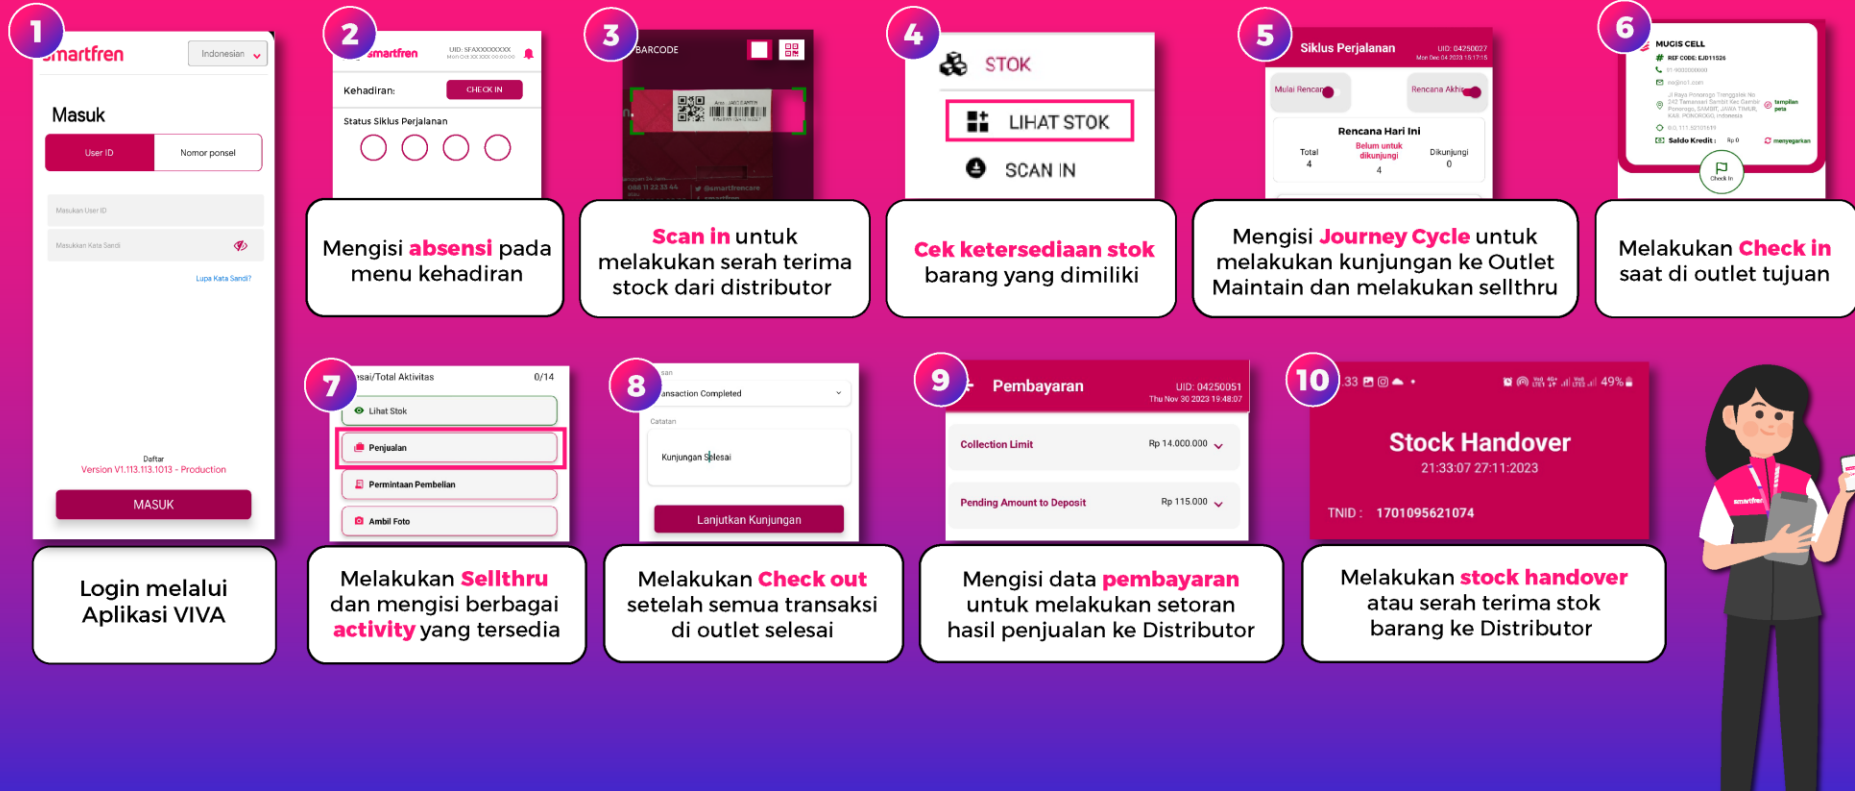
1

smartfren

Indonesian

Masuk

User ID

Nomor ponsel

Masukan User ID

Masukan Kata Sandi

Lupa Kata Sandi?

Daftar

Version V1.113.113.1013 - Production

MASUK

Login melalui Aplikasi VIVA

2

smartfren

UID: SFAXXXXXXXX

Kehadiran:

CHECK IN

Status Siklus Perjalanan

Mengisi absensi pada menu kehadiran

3

BARCODE

Scan in untuk melakukan serah terima stock dari distributor

4

STOK

LIHAT STOK

SCAN IN

Cek ketersediaan stok barang yang dimiliki

5

Siklus Perjalanan

UID: 04250027

Mulai Rencana

Rencana Akhir

Rencana Hari Ini

Total 4

Belum untuk dikunjungi 4

Dikunjungi 0

Mengisi Journey Cycle untuk melakukan kunjungan ke Outlet Maintain dan melakukan sellthru

6

MUGIS CELL

REF CODE: EJ011526

Saldo Kredit

Check In

Melakukan Check in saat di outlet tujuan

7

sai/Total Aktivitas

0/14

Lihat Stok

Penjualan

Permintaan Pembelian

Ambil Foto

Melakukan Sellthru dan mengisi berbagai activity yang tersedia

8

ansaction Completed

Catatan

Kunjungan Selesai

Lanjutkan Kunjungan

Melakukan Check out setelah semua transaksi di outlet selesai

9

Pembayaran

UID: 04250051

Thu Nov 30 2023 19:48:07

Collection Limit

Rp 14.000.000

Pending Amount to Deposit

Rp 115.000

Mengisi data pembayaran untuk melakukan setoran hasil penjualan ke Distributor

10

33

49%

Stock Handover

21:33:07 27:11:2023

TNID : 1701095621074

Melakukan stock handover atau serah terima stok barang ke Distributor

smartfren